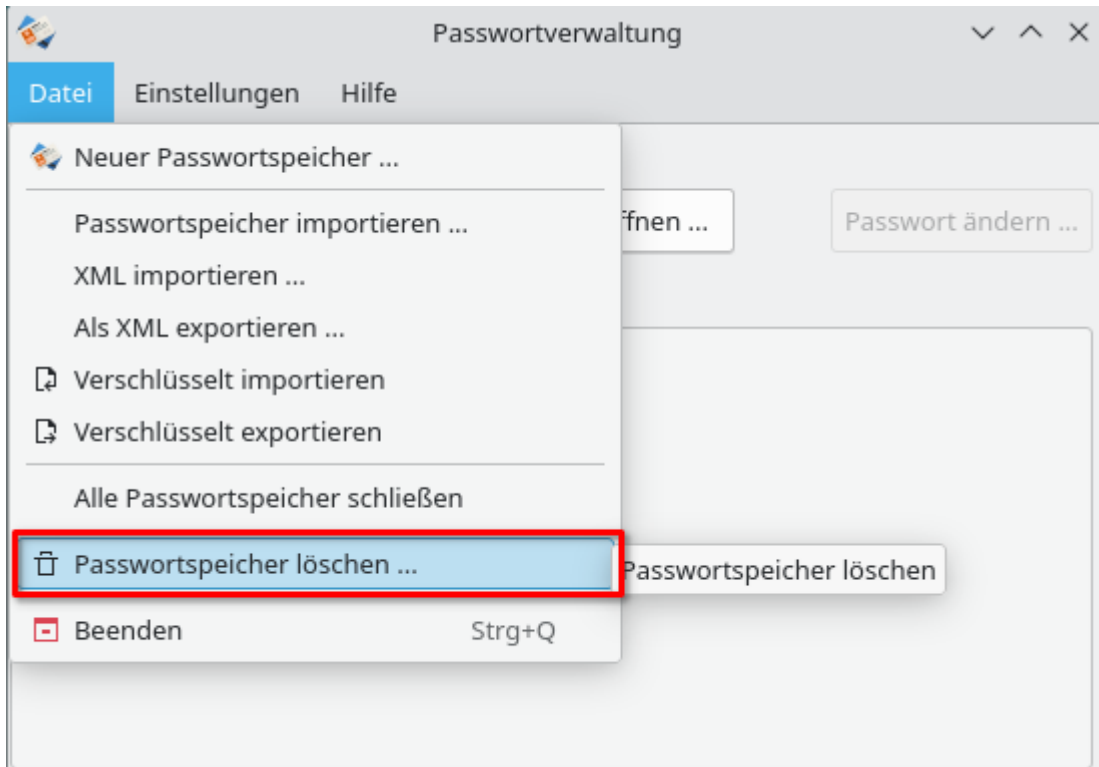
Passwortverwaltung

Datei Einstellungen Hilfe

Neuer Passwortspeicher ...

Passwortspeicher importieren ...

XML importieren ...

Als XML exportieren ...

Verschlüsselt importieren

Verschlüsselt exportieren

Alle Passwortspeicher schließen

Passwortspeicher löschen ...

Beenden Strg+Q

ffnen ...

Passwort ändern ...

Passwortspeicher löschen